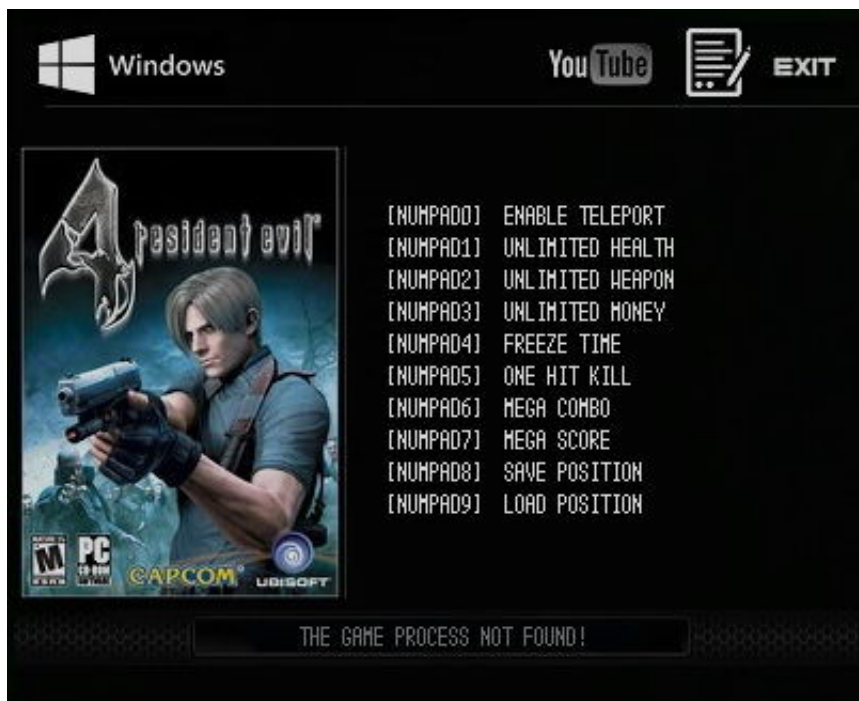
Windows

YouTube

EXIT

4 resident evil

M

PC CD-ROM

CAPCOM

UBISOFT

[NUMPAD0] ENABLE TELEPORT
[NUMPAD1] UNLIMITED HEALTH
[NUMPAD2] UNLIMITED WEAPON
[NUMPAD3] UNLIMITED MONEY
[NUMPAD4] FREEZE TIME
[NUMPAD5] ONE HIT KILL
[NUMPAD6] MEGA COMBO
[NUMPAD7] MEGA SCORE
[NUMPAD8] SAVE POSITION
[NUMPAD9] LOAD POSITION

THE GAME PROCESS NOT FOUND!